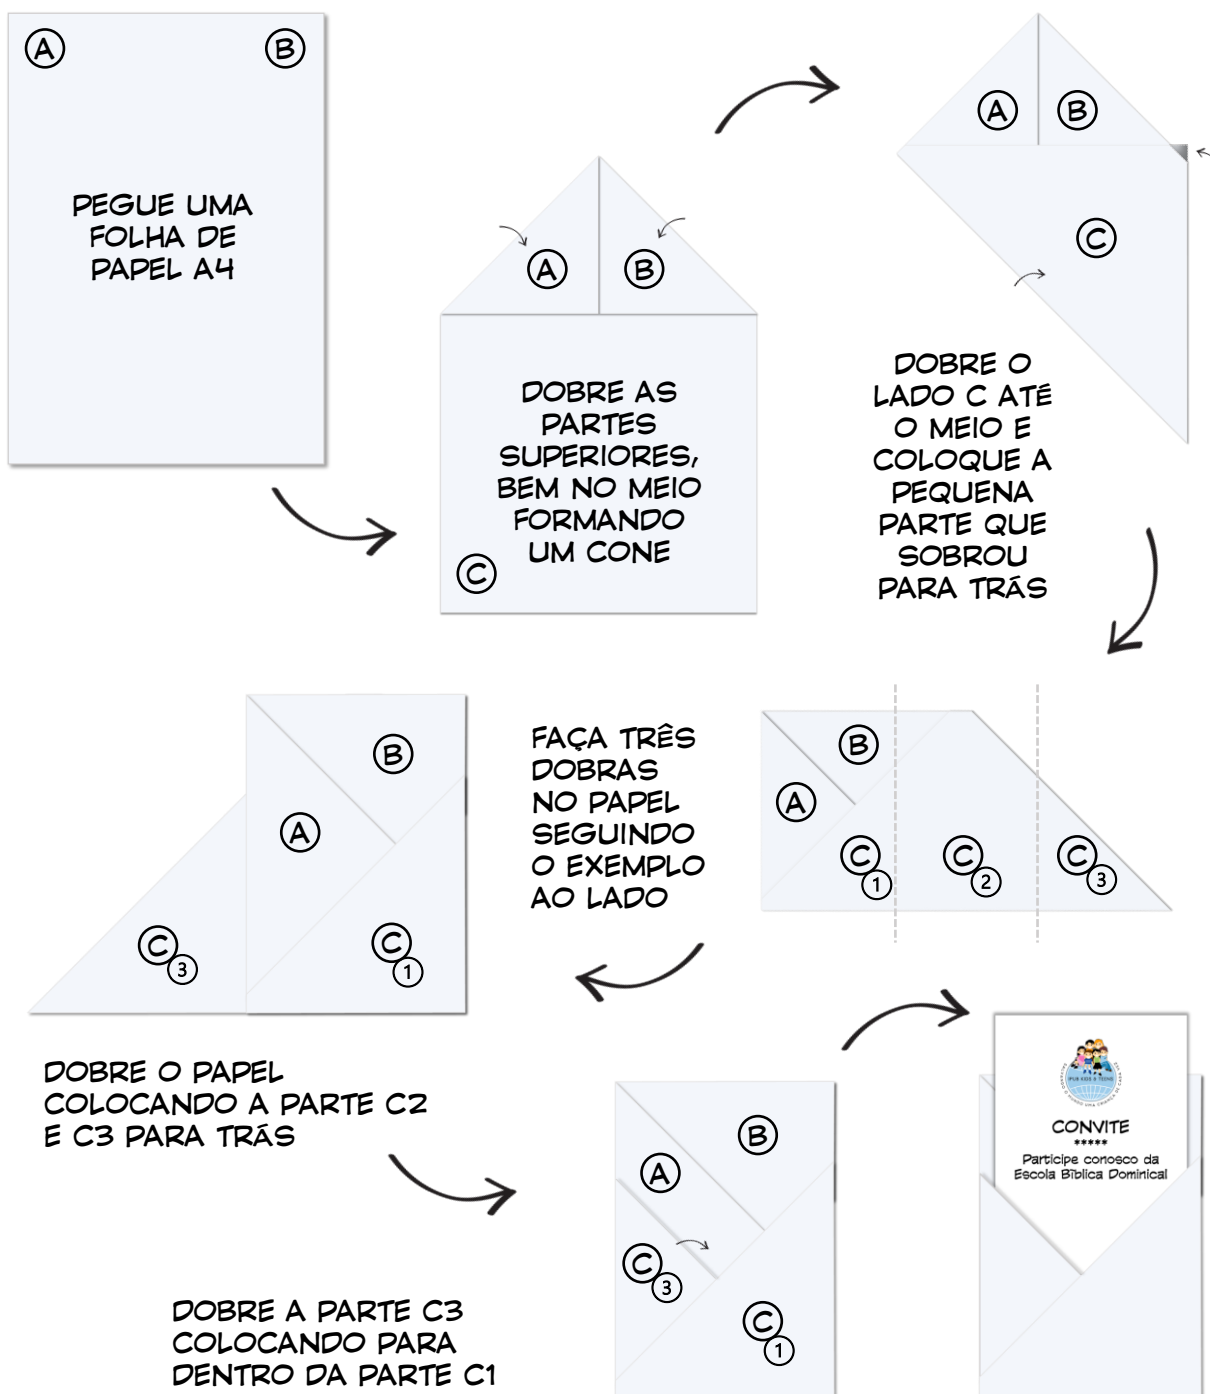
A B

PEGUE UMA FOLHA DE PAPEL A4

A B

DOBRE AS PARTES SUPERIORES, BEM NO MEIO FORMANDO UM CONE

C

A B

C

DOBRE O LADO C ATÉ O MEIO E COLOQUE A PEQUENA PARTE QUE SOBROU PARA TRÁS

B

A

C 3

C 1

FAÇA TRÊS DOBRAS NO PAPEL SEGUINDO O EXEMPLO AO LADO

B

A

C 1

C 2

C 3

DOBRE O PAPEL COLOCANDO A PARTE C2 E C3 PARA TRÁS

B

A

C 3

C 1

DOBRE A PARTE C3 COLOCANDO PARA DENTRO DA PARTE C1

CONVITE
*****
Participe conosco da Escola Bíblica Dominical